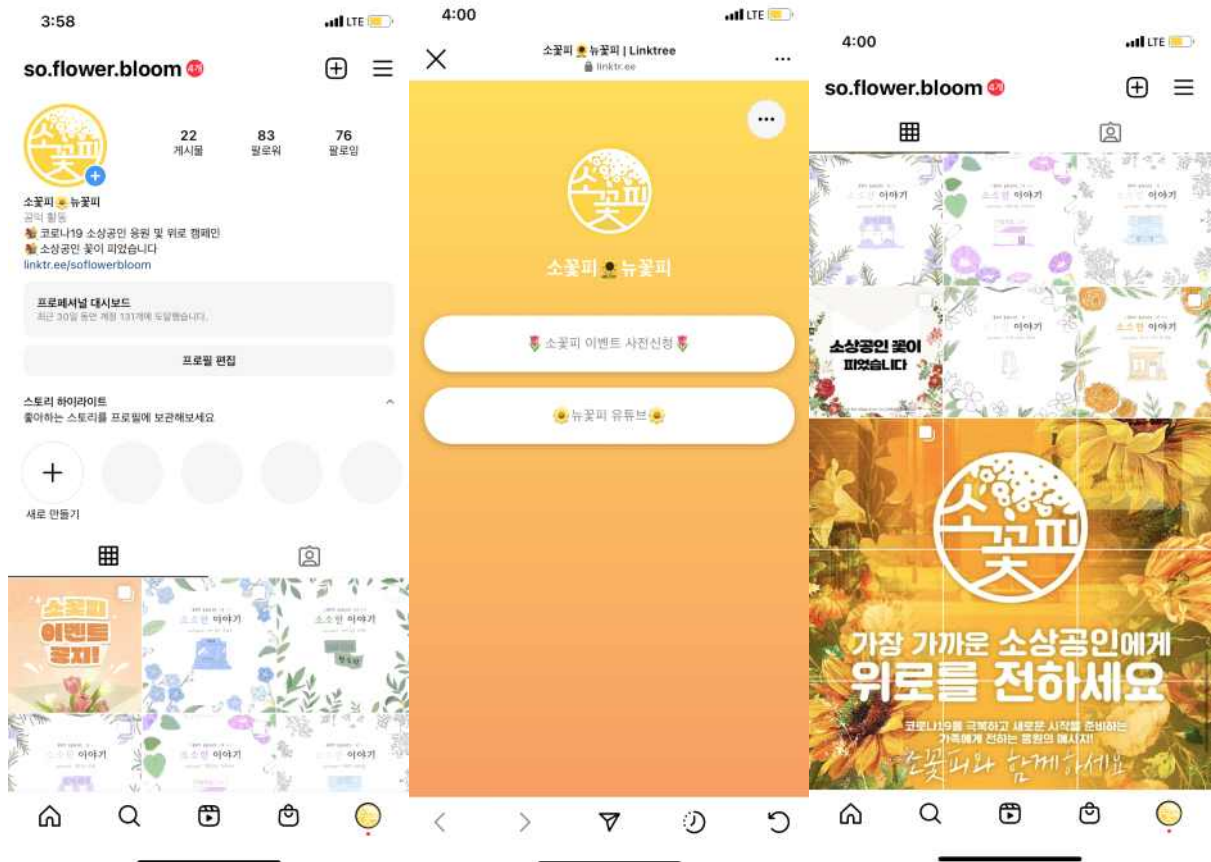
3:58

LTE

so.flower.bloom

22 게시물

83 팔로워

76 팔로잉

소꽃피🌻뉴꽃피
공익 활동
코로나19 소상공인 응원 및 위로 캠페인
소상공인 꽃이 피었습니다
linktr.ee/soflowerbloom

프로페셔널 대시보드
최근 30일 동안 계정 131개에 도달했습니다.

프로필 편집

스토리 하이라이트
좋아하는 스토리를 프로필에 보관해보세요

새로 만들기

소꽃피 이벤트 공지!

소소한 이야기

소소한 이야기

소소한 이야기

소소한 이야기

소소한 이야기

소소한 이야기

4:00

LTE

소꽃피🌻뉴꽃피 | Linktree
linktr.ee

소꽃피

소꽃피🌻뉴꽃피

🌷소꽃피 이벤트 사진신청🌷

🌻뉴꽃피 유튜브🌻

4:00

LTE

so.flower.bloom

소소한 이야기

소소한 이야기

소소한 이야기

소상공인 꽃이 피었습니다

소소한 이야기

소소한 이야기

소꽃피

가장 가까운 소상공인에게
위로를 전하세요

코로나19를 극복하고 새로운 시작을 준비하는
가족에게 전하는 응원의 메시지!

소꽃피와 함께하세요